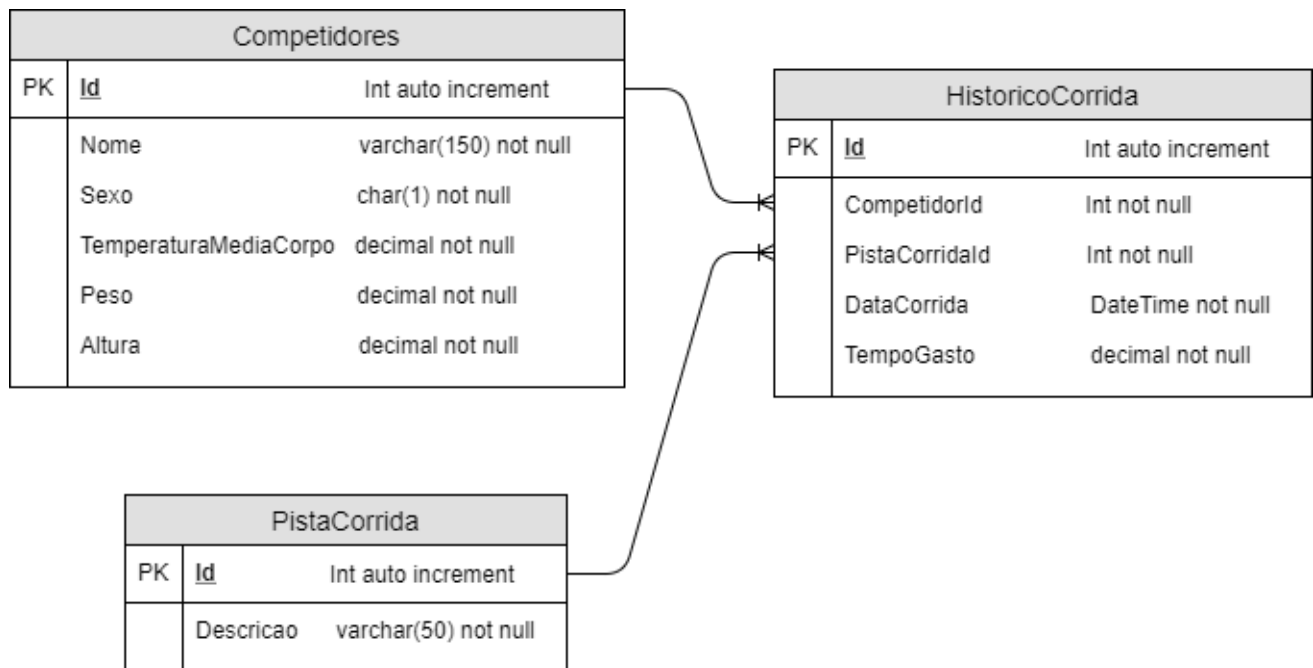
Competidores

| PK | Id | Int auto increment |
|---|---|---|
| | Nome | varchar(150) not null |
| | Sexo | char(1) not null |
| | TemperaturaMediaCorpo | decimal not null |
| | Peso | decimal not null |
| | Altura | decimal not null |

HistoricoCorrida

| PK | Id | Int auto increment |
|---|---|---|
| | CompetidorId | Int not null |
| | PistaCorridaId | Int not null |
| | DataCorrida | DateTime not null |
| | TempoGasto | decimal not null |

PistaCorrida

| PK | Id | Int auto increment |
|---|---|---|
| | Descricao | varchar(50) not null |